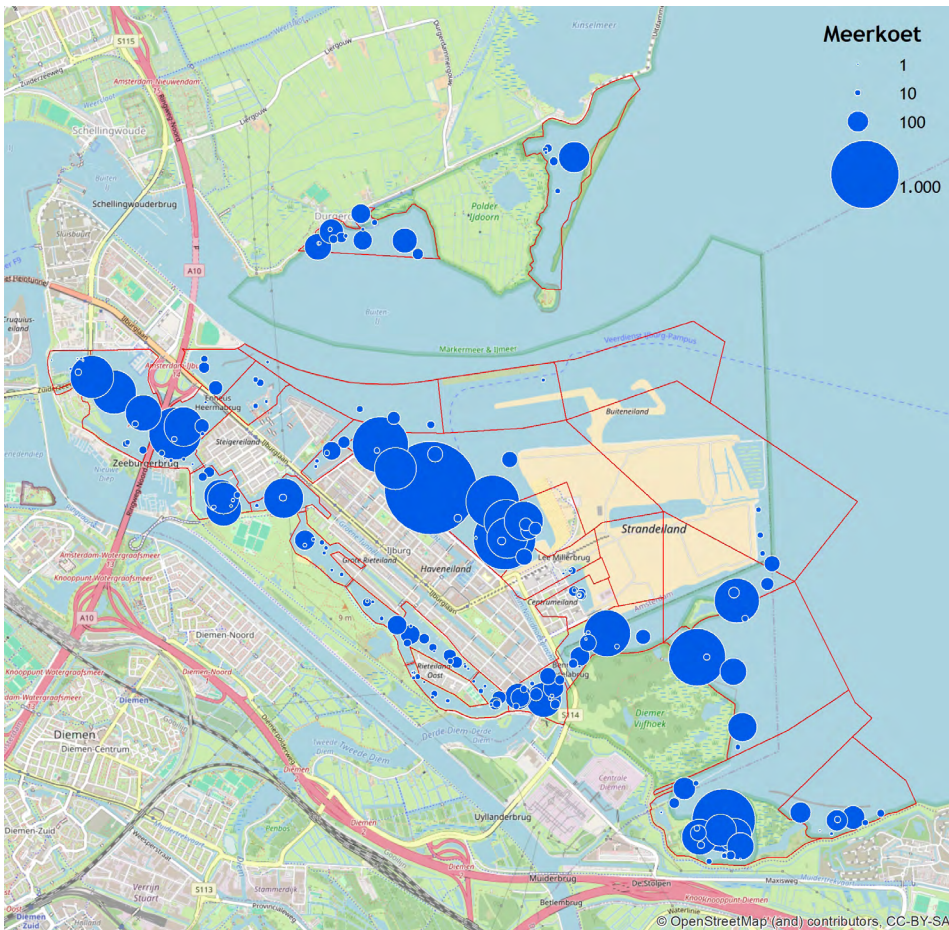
Meerkoet
1
10
100
1.000

S115
Amsterdam-Nieuwendam
Schellingwoude
Schellingwouderbrug
Durgerdam
Polder IJdoorn
Kinselmeer
A10
Markermeer & IJmeer
Veerdienst IJburg-Pampus
Buiteneiland
Zeeburgerbrug
Enneus Heermabrug
Steigereiland
IJburg
Haveneiland
Grote Rieteiland
Lee Millerbrug
Strandeiland
Centrumeiland
Rieteiland Oost
Amsterdam-Watergraafsmeer
Knooppunt Watergraafsmeer
Diemen-Noord
Diemen
Diemen-Centrum
Diemen-Zuid
Diemer Vijfhoek
Centrale Diemen
S114
Uyllanderbrug
Muiderbrug
De Stolpen
Maxisweg
Verrijn Stuart
S113
Stammerdijk
Diemen Zuid
© OpenStreetMap (and) contributors, CC-BY-SA